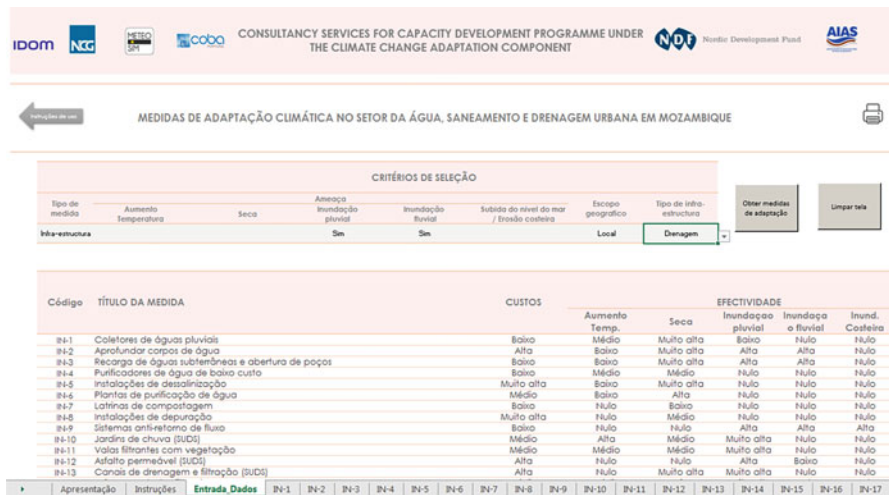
IDOM NCG METEO SIM coba

CONSULTANCY SERVICES FOR CAPACITY DEVELOPMENT PROGRAMME UNDER THE CLIMATE CHANGE ADAPTATION COMPONENT

NDF Nordic Development Fund

AIAS

Instruções de uso

MEDIDAS DE ADAPTAÇÃO CLIMÁTICA NO SETOR DA ÁGUA, SANEAMENTO E DRENAGEM URBANA EM MOZAMBIQUE

CRITÉRIOS DE SELEÇÃO

| Tipo de medida | Aumento Temperatura | Seca | Ameaça Inundação pluvial | Inundação fluvial | Subida do nível do mar / Erosão costeira | Escopo geografico | Tipo de infra-estructura |
|---|---|---|---|---|---|---|---|
| Infra-estructura | | | Sim | Sim | | Local | Drenagem |

Obter medidas de adaptação

Limpar tela

| Código | TÍTULO DA MEDIDA | CUSTOS | Aumento Temp. | Seca | Inundaçao pluvial | Inundaça o fluvial | Inund. Costeira |
|---|---|---|---|---|---|---|---|
| | | | EFECTIVIDADE | | | | |
| IN-1 | Coletores de águas pluviais | Baixo | Médio | Muito alta | Baixo | Nulo | Nulo |
| IN-2 | Aprofundar corpos de água | Alta | Baixo | Muito alta | Alta | Alta | Nulo |
| IN-3 | Recarga de águas subterrâneas e abertura de poços | Baixo | Baixo | Muito alta | Alta | Alta | Nulo |
| IN-4 | Purificadores de água de baixo custo | Baixo | Médio | Médio | Nulo | Nulo | Nulo |
| IN-5 | Instalações de dessalinização | Muito alta | Baixo | Muito alta | Nulo | Nulo | Nulo |
| IN-6 | Plantas de purificação de água | Médio | Baixo | Alta | Nulo | Nulo | Nulo |
| IN-7 | Latrinas de compostagem | Baixo | Nulo | Baixo | Nulo | Nulo | Nulo |
| IN-8 | Instalações de depuração | Muito alta | Nulo | Médio | Nulo | Nulo | Nulo |
| IN-9 | Sistemas anti-retorno de fluxo | Baixo | Nulo | Nulo | Alta | Alta | Alta |
| IN-10 | Jardins de chuva (SUDS) | Médio | Alta | Médio | Muito alta | Nulo | Nulo |
| IN-11 | Valas filtrantes com vegetação | Médio | Médio | Médio | Muito alta | Nulo | Nulo |
| IN-12 | Asfalto permeável (SUDS) | Alta | Nulo | Nulo | Alta | Baixo | Nulo |
| IN-13 | Canais de drenagem e filtração (SUDS) | Alta | Nulo | Muito alta | Muito alta | Nulo | Nulo |

Apresentação | Instruções | Entrada_Dados | IN-1 | IN-2 | IN-3 | IN-4 | IN-5 | IN-6 | IN-7 | IN-8 | IN-9 | IN-10 | IN-11 | IN-12 | IN-13 | IN-14 | IN-15 | IN-16 | IN-17